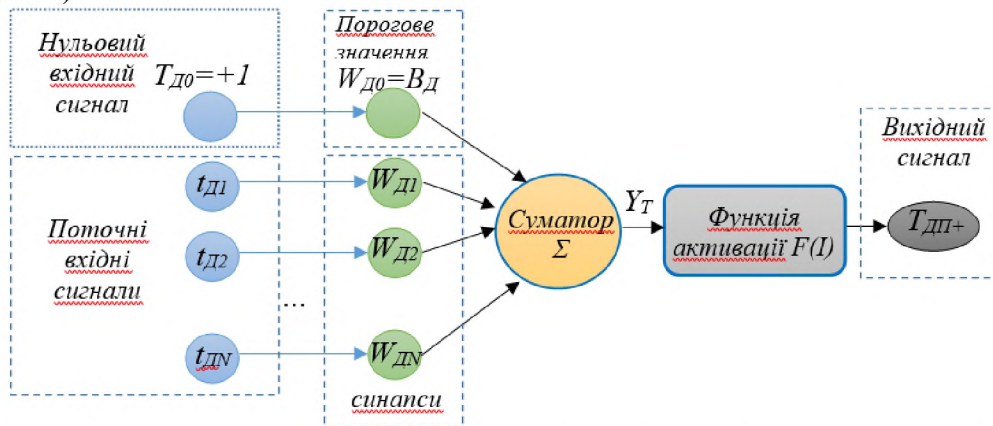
Нульовий вхідний сигнал

$T_{Д0}=+1$

Порогове значення

$W_{Д0}=B_{Д}$

Поточні вхідні сигнали

$t_{Д1}$

$t_{Д2}$

...

$t_{ДN}$

$W_{Д1}$

$W_{Д2}$

$W_{ДN}$

синапси

Суматор
$\Sigma$

$Y_T$

Функція активації F(I)

Вихідний сигнал

$T_{ДП+}$